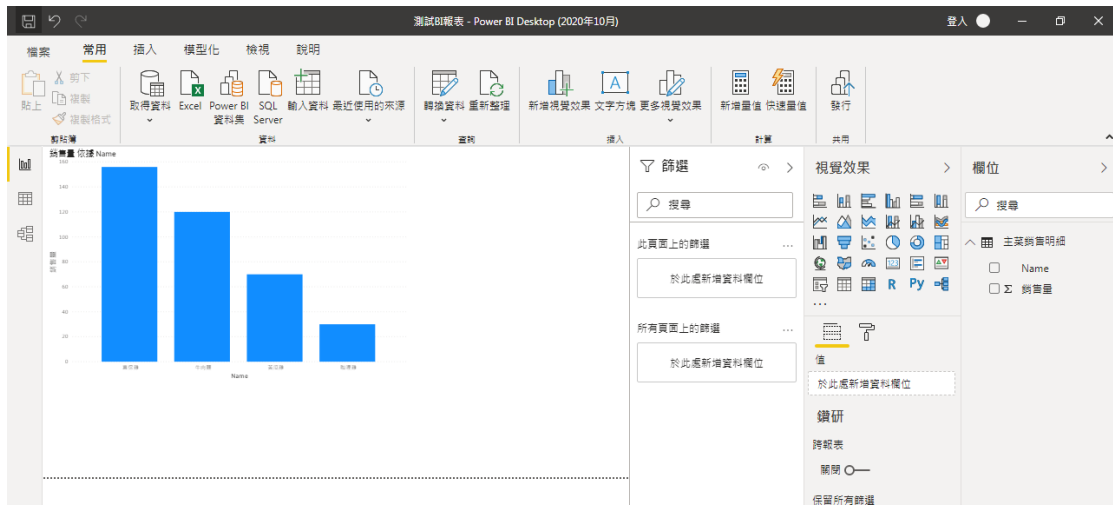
測試BI報表 - Power BI Desktop (2020年10月)

登入

檔案 常用 插入 模型化 檢視 說明

貼上 剪下 複製 複製格式 剪貼簿

取得資料 Excel Power BI 資料集 SQL Server 輸入資料 最近使用的來源 資料

轉換資料 重新整理 查詢

新增視覺效果 文字方塊 更多視覺效果 插入

新增量值 快速量值 計算

發行 共用

銷售量 依據 Name

160
140
120
100
80
60
40
20
0

銷售量

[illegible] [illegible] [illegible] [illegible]

Name

篩選

搜尋

此頁面上的篩選 ...

於此處新增資料欄位

所有頁面上的篩選 ...

於此處新增資料欄位

視覺效果

R Py

...

值

於此處新增資料欄位

鑽研

跨報表

關閉

保留所有篩選

欄位

搜尋

主菜銷售明細

Name

Σ 銷售量